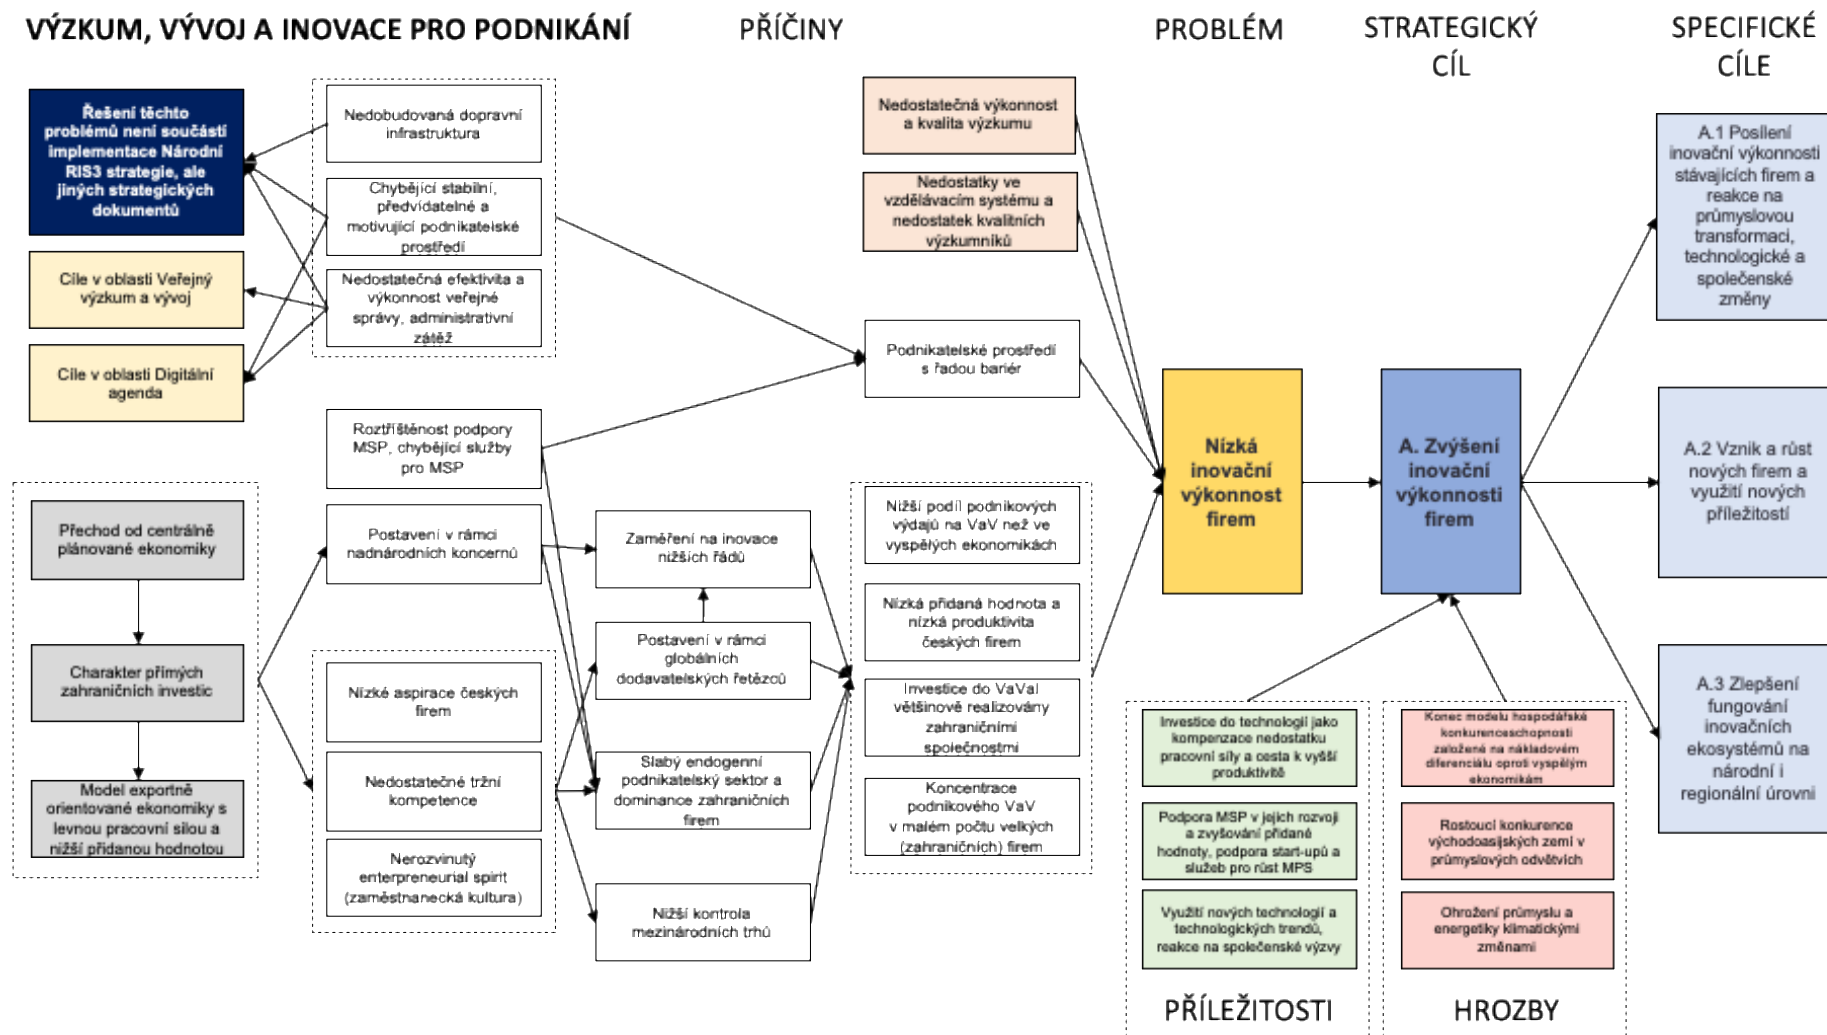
VÝZKUM, VÝVOJ A INOVACE PRO PODNIKÁNÍ

PŘÍČINY

PROBLÉM

STRATEGICKÝ CÍL

SPECIFICKÉ CÍLE

Řešení těchto problémů není součástí implementace Národní RIS3 strategie, ale jiných strategických dokumentů

Cíle v oblasti Veřejný výzkum a vývoj

Cíle v oblasti Digitální agenda

Nedobudovaná dopravní infrastruktura

Chybějící stabilní, předvídatelné a motivující podnikatelské prostředí

Nedostatečná efektivita a výkonnost veřejné správy, administrativní zátěž

Nedostatečná výkonnost a kvalita výzkumu

Nedostatky ve vzdělávacím systému a nedostatek kvalitních výzkumníků

Podnikatelské prostředí s řadou bariér

Roztříštěnost podpory MSP, chybějící služby pro MSP

Přechod od centrálně plánované ekonomiky

Charakter přímých zahraničních investic

Model exportně orientované ekonomiky s levnou pracovní silou a nižší přidanou hodnotou

Postavení v rámci nadnárodních koncernů

Nízké aspirace českých firem

Nedostatečné tržní kompetence

Nerozvinutý enterpreneurial spirit (zaměstnanecká kultura)

Zaměření na inovace nižších řádů

Postavení v rámci globálních dodavatelských řetězců

Slabý endogenní podnikatelský sektor a dominance zahraničních firem

Nižší kontrola mezinárodních trhů

Nižší podíl podnikových výdajů na VaV než ve vyspělých ekonomikách

Nízká přidaná hodnota a nízká produktivita českých firem

Investice do VaVaI většinově realizovány zahraničními společnostmi

Koncentrace podnikového VaV v malém počtu velkých (zahraničních) firem

Nízká inovační výkonnost firem

A. Zvýšení inovační výkonnosti firem

A.1 Posílení inovační výkonnosti stávajících firem a reakce na průmyslovou transformaci, technologické a společenské změny

A.2 Vznik a růst nových firem a využití nových příležitostí

A.3 Zlepšení fungování inovačních ekosystémů na národní i regionální úrovni

Investice do technologií jako kompenzace nedostatku pracovní síly a cesta k vyšší produktivitě

Podpora MSP v jejich rozvoji a zvyšování přidané hodnoty, podpora start-upů a služeb pro růst MPS

Využití nových technologií a technologických trendů, reakce na společenské výzvy

Konec modelu hospodářské konkurenceschopnosti založené na nákladovém diferenciálu oproti vyspělým ekonomikám

Rostoucí konkurence východoasijských zemí v průmyslových odvětvích

Ohrožení průmyslu a energetiky klimatickými změnami

PŘÍLEŽITOSTI

HROZBY